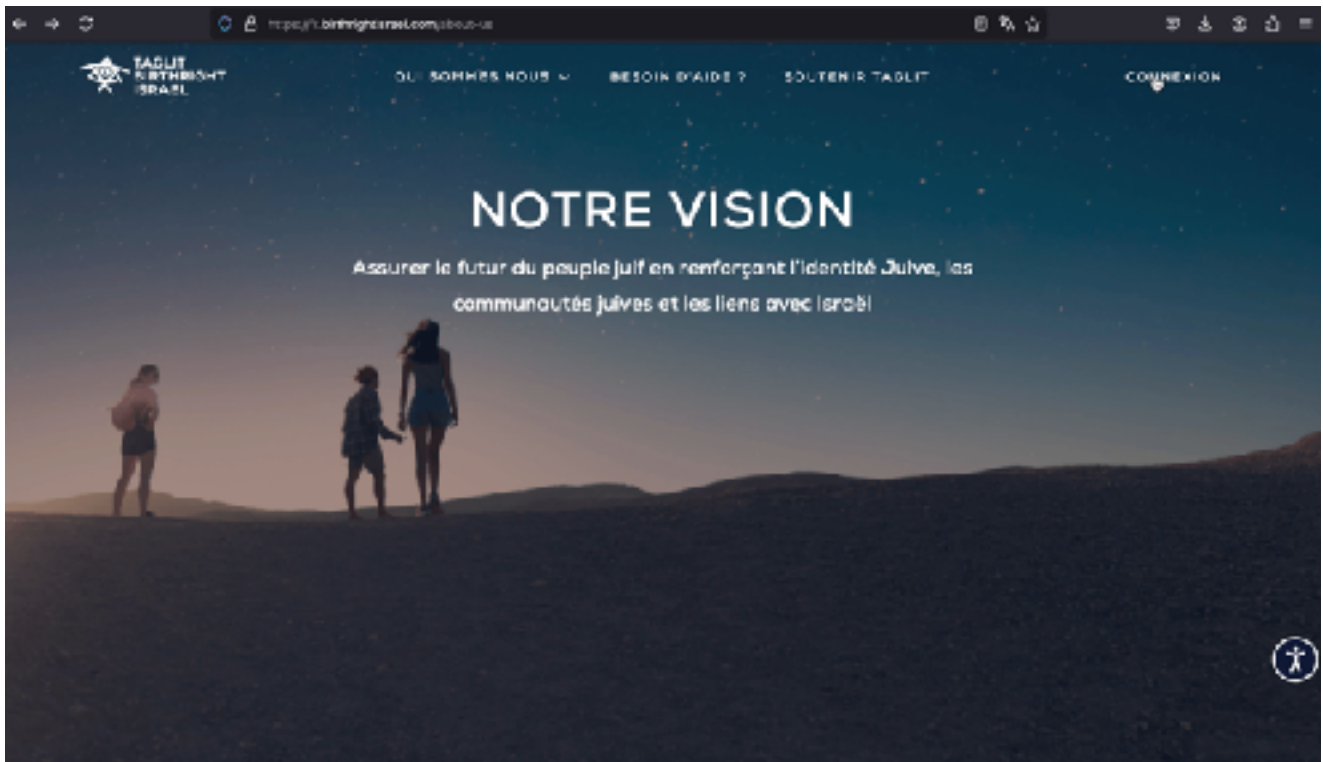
https://fr.birthrightisrael.com/about-us

TAGLIT BIRTHRIGHT ISRAEL

QUI SOMMES NOUS

BESOIN D'AIDE ?

SOUTENIR TAGLIT

CONNEXION

NOTRE VISION

Assurer le futur du peuple juif en renforçant l'identité Juive, les communautés juives et les liens avec Israël